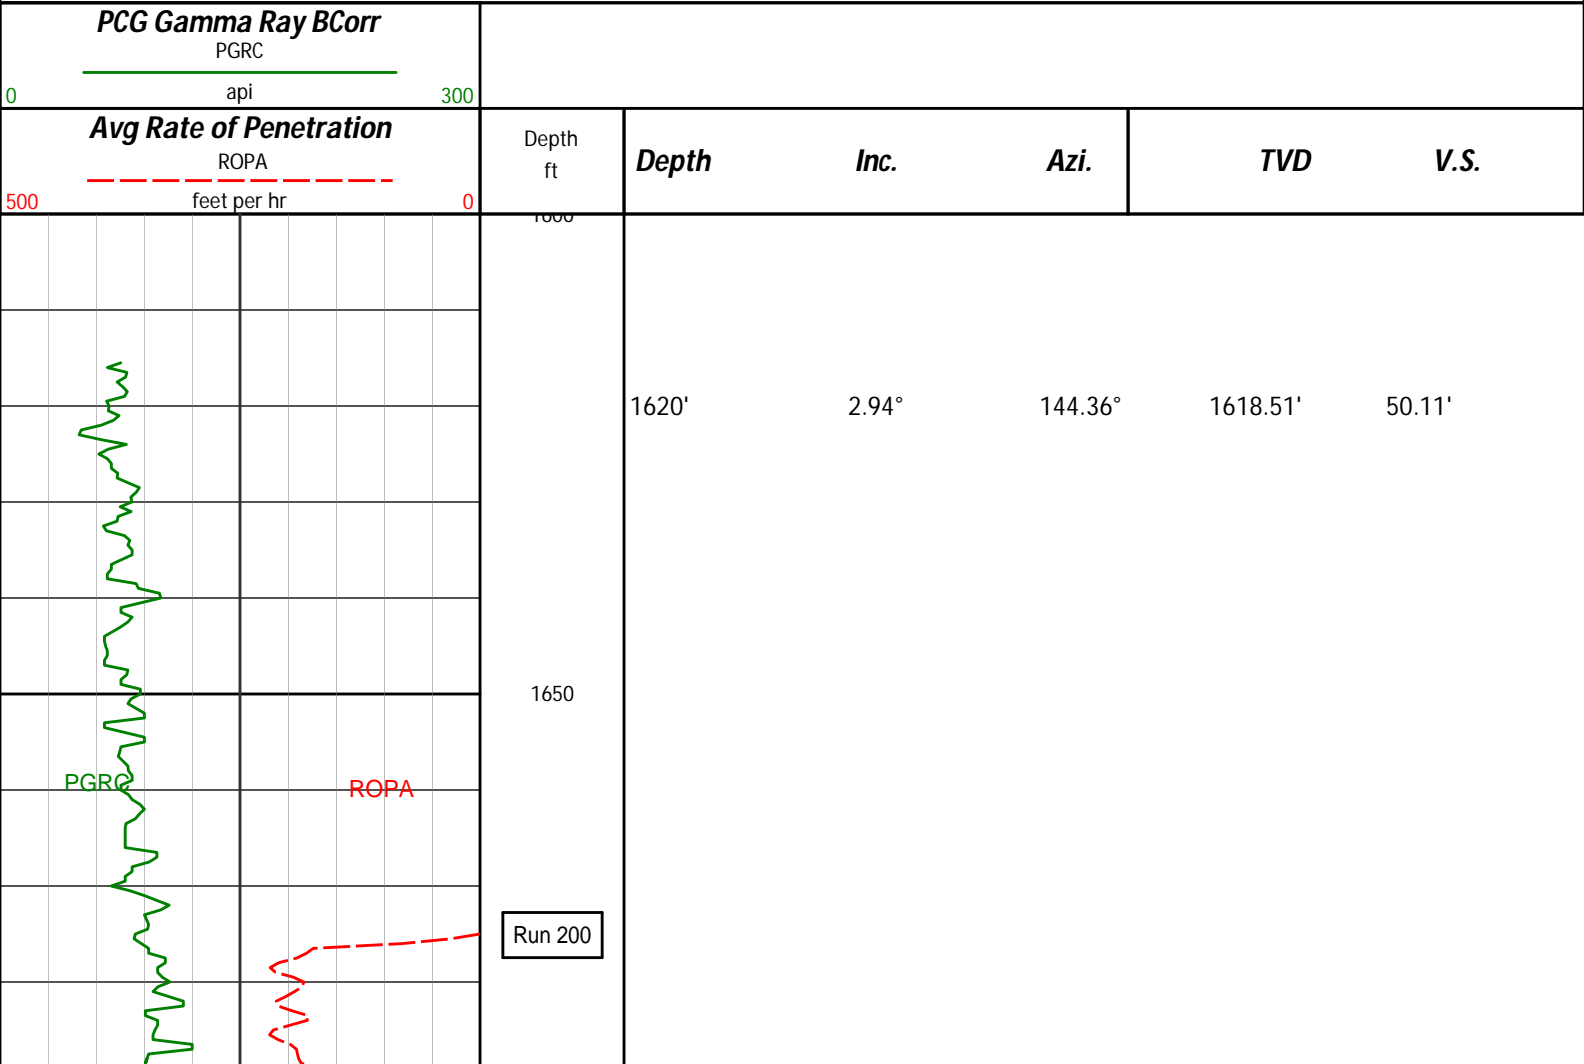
PCG Gamma Ray BCorr
PGRC
0 api 300

Avg Rate of Penetration
ROPA
500 feet per hr 0

Depth
ft

| Depth | Inc. | Azi. | TVD | V.S. |
|---|---|---|---|---|
| 1620' | 2.94° | 144.36° | 1618.51' | 50.11' |

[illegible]

1650

PGRC

ROPA

Run 200